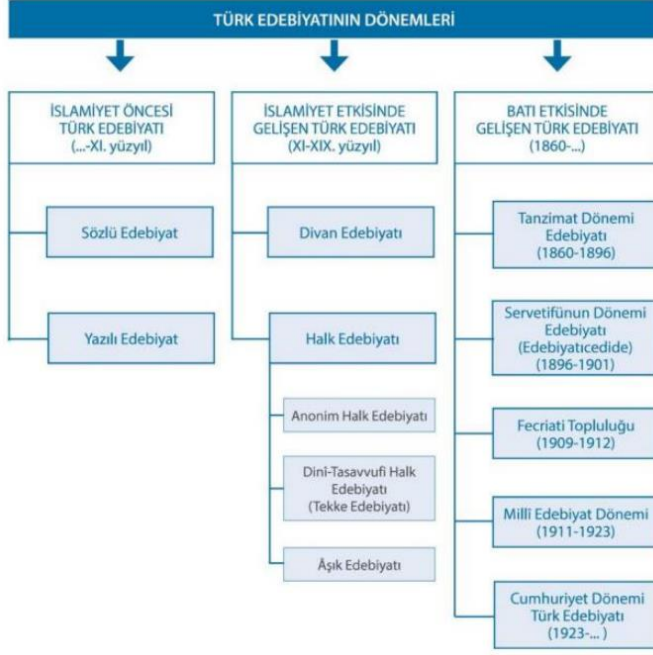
TÜRK EDEBİYATININ DÖNEMLERİ

İSLAMİYET ÖNCESİ TÜRK EDEBİYATI (...-XI. yüzyıl)

Sözlü Edebiyat

Yazılı Edebiyat

İSLAMİYET ETKİSİNDE GELİŞEN TÜRK EDEBİYATI (XI-XIX. yüzyıl)

Divan Edebiyatı

Halk Edebiyatı

Anonim Halk Edebiyatı

Dini-Tasavvufi Halk Edebiyatı (Tekke Edebiyatı)

Âşık Edebiyatı

BATI ETKİSİNDE GELİŞEN TÜRK EDEBİYATI (1860-...)

Tanzimat Dönemi Edebiyatı (1860-1896)

Servetifünun Dönemi Edebiyatı (Edebiyatıcedide) (1896-1901)

Fecriati Topluluğu (1909-1912)

Milli Edebiyat Dönemi (1911-1923)

Cumhuriyet Dönemi Türk Edebiyatı (1923-... )